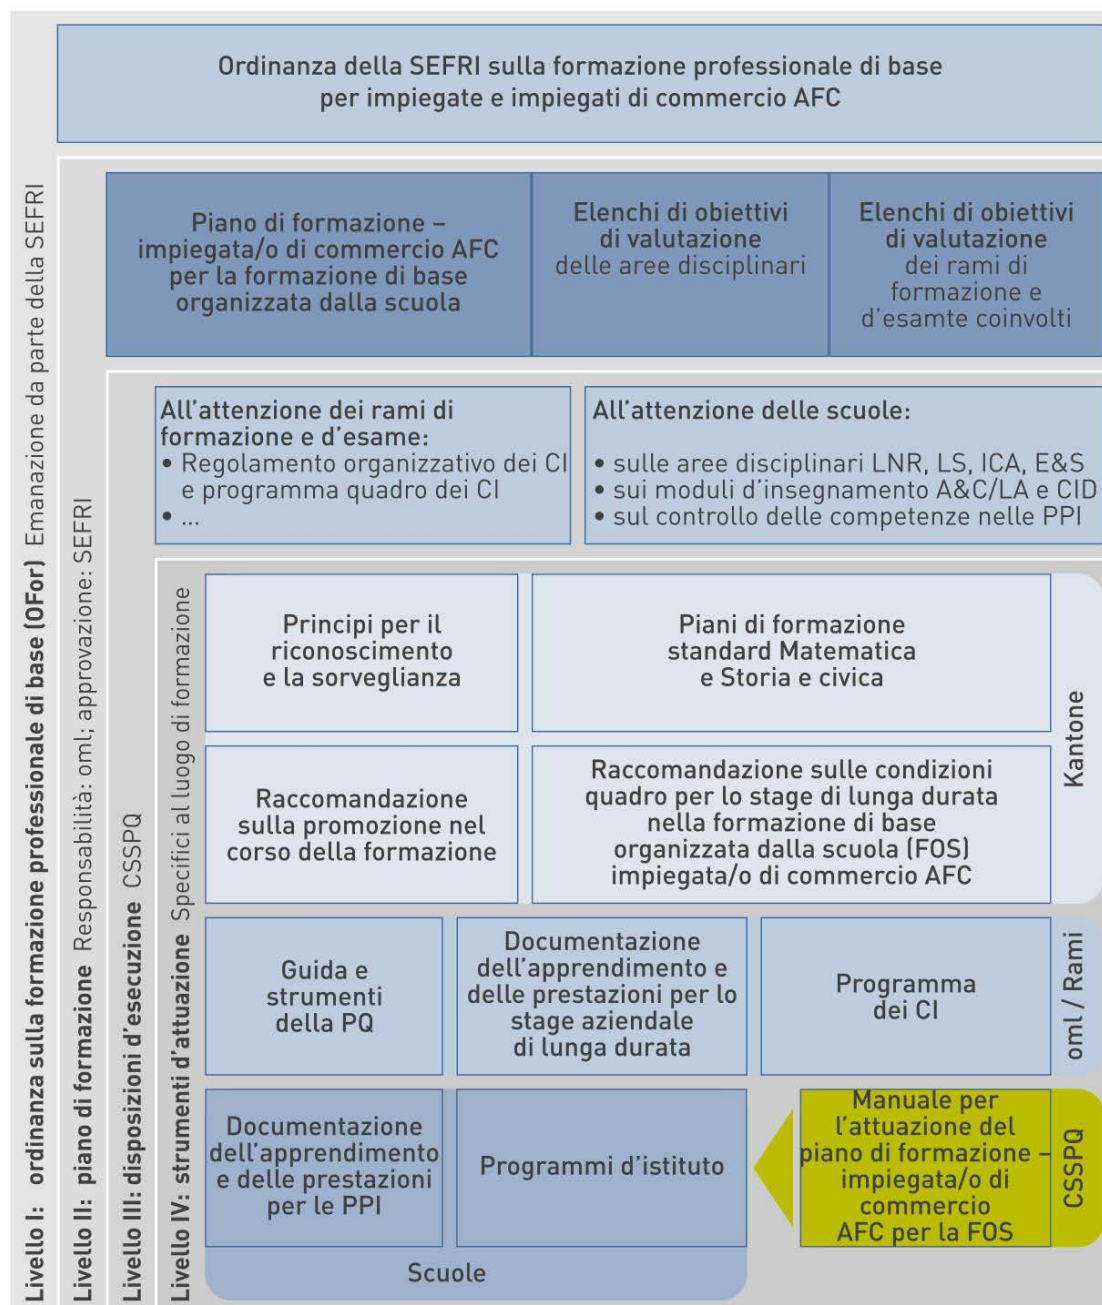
Ordinanza della SEFRI sulla formazione professionale di base per impiegate e impiegati di commercio AFC

Livello I: ordinanza sulla formazione professionale di base (OFor) Emanazione da parte della SEFRI

Livello II: piano di formazione Responsabilità: oml; approvazione: SEFRI

Piano di formazione – impiegata/o di commercio AFC per la formazione di base organizzata dalla scuola

Elenchi di obiettivi di valutazione delle aree disciplinari

Elenchi di obiettivi di valutazione dei rami di formazione e d'esamte coinvolti

Livello III: disposizioni d'esecuzione CSSPQ

All'attenzione dei rami di formazione e d'esame:
• Regolamento organizzativo dei CI e programma quadro dei CI
• ...

All'attenzione delle scuole:
• sulle aree disciplinari LNR, LS, ICA, E&S
• sui moduli d'insegnamento A&C/LA e CID
• sul controllo delle competenze nelle PPI

Livello IV: strumenti d'attuazione Specifici al luogo di formazione

Principi per il riconoscimento e la sorveglianza

Piani di formazione standard Matematica e Storia e civica

Kantone

Raccomandazione sulla promozione nel corso della formazione

Raccomandazione sulle condizioni quadro per lo stage di lunga durata nella formazione di base organizzata dalla scuola (FOS) impiegata/o di commercio AFC

Guida e strumenti della PQ

Documentazione dell'apprendimento e delle prestazioni per lo stage aziendale di lunga durata

Programma dei CI

oml / Rami

Documentazione dell'apprendimento e delle prestazioni per le PPI

Programmi d'istituto

Manuale per l'attuazione del piano di formazione – impiegata/o di commercio AFC per la FOS

CSSPQ

Scuole